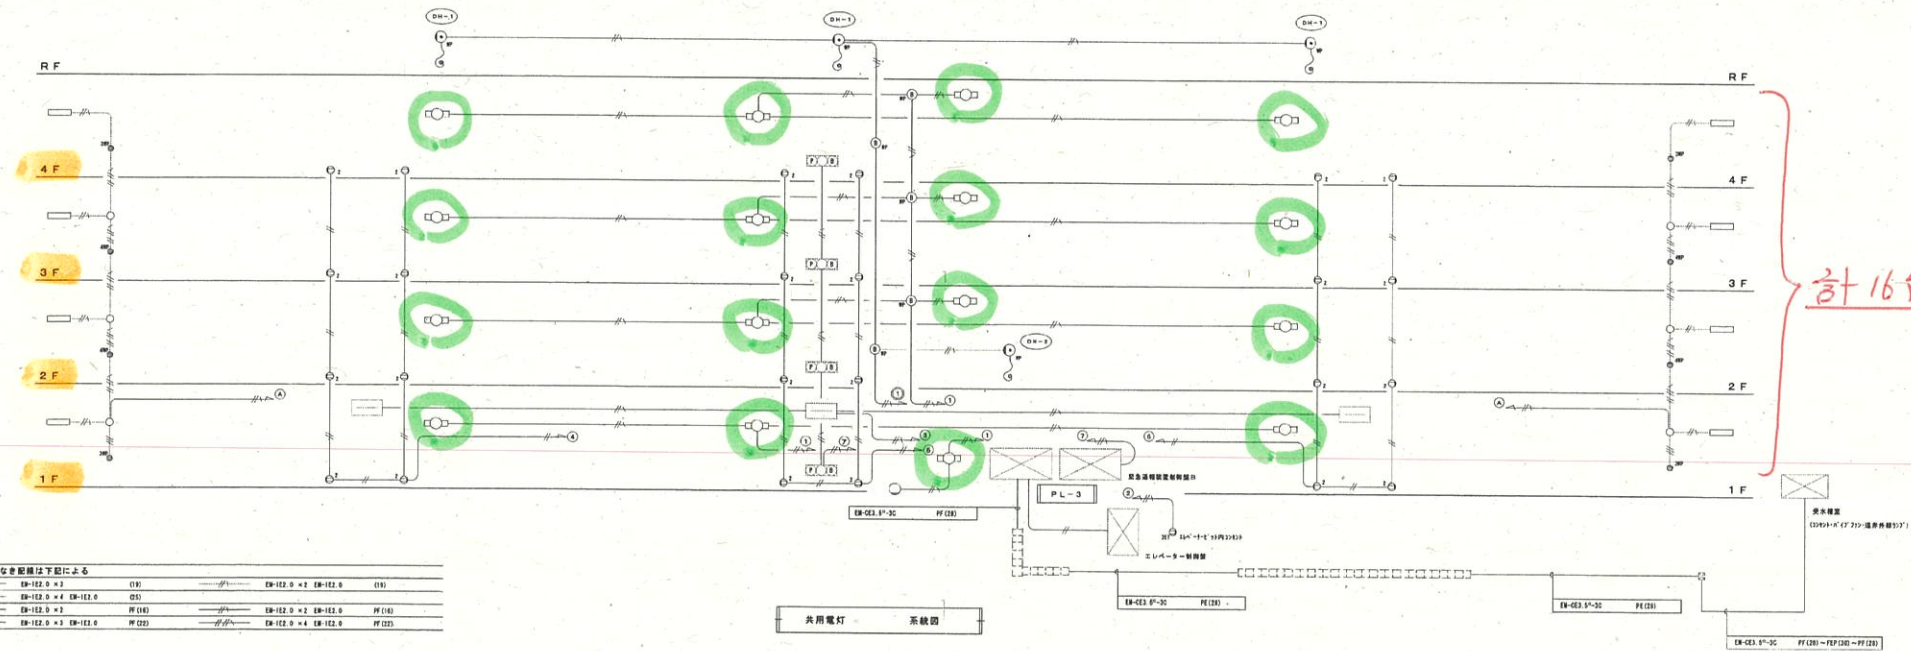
DH-1
DH-1
DH-1
RF
RF
4F
4F
3F
3F
2F
2F
1F
1F
DH-2
P B
P B
P B
P B
PL-3
計 16
EM-CE3.5²-3C PF(28)
EM-CE3.5²-3C PF(28)
EM-CE3.5²-3C PF(28)
EM-CE3.5²-3C PF(28)~FEP(30)~PF(28)
エレベーター制御盤
受水槽室
共用電灯 系統図
なき配線は下記による
EM-IE2.0 ×2 (19) EM-IE2.0 ×2 EM-IE2.0 (19)
EM-IE2.0 ×4 EM-IE2.0 (25)
EM-IE2.0 ×2 PF(16) EM-IE2.0 ×2 EM-IE2.0 PF(16)
EM-IE2.0 ×3 EM-IE2.0 PF(22) EM-IE2.0 ×4 EM-IE2.0 PF(22)